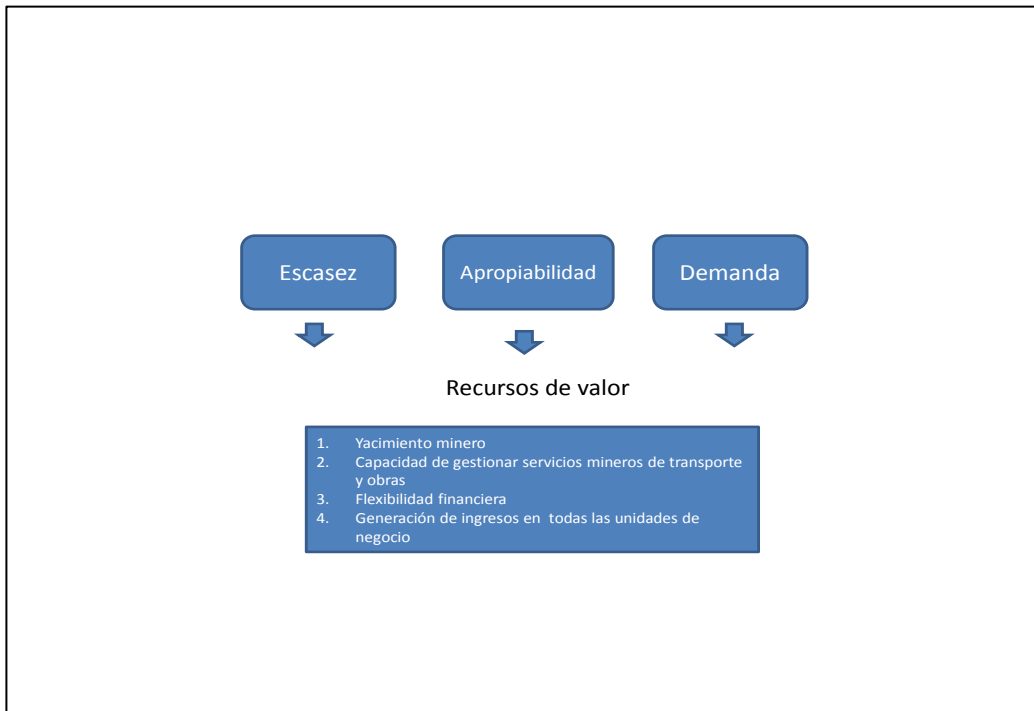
Escasez

Apropiabilidad

Demanda

Recursos de valor

1. Yacimiento minero
2. Capacidad de gestionar servicios mineros de transporte y obras
3. Flexibilidad financiera
4. Generación de ingresos en todas las unidades de negocio